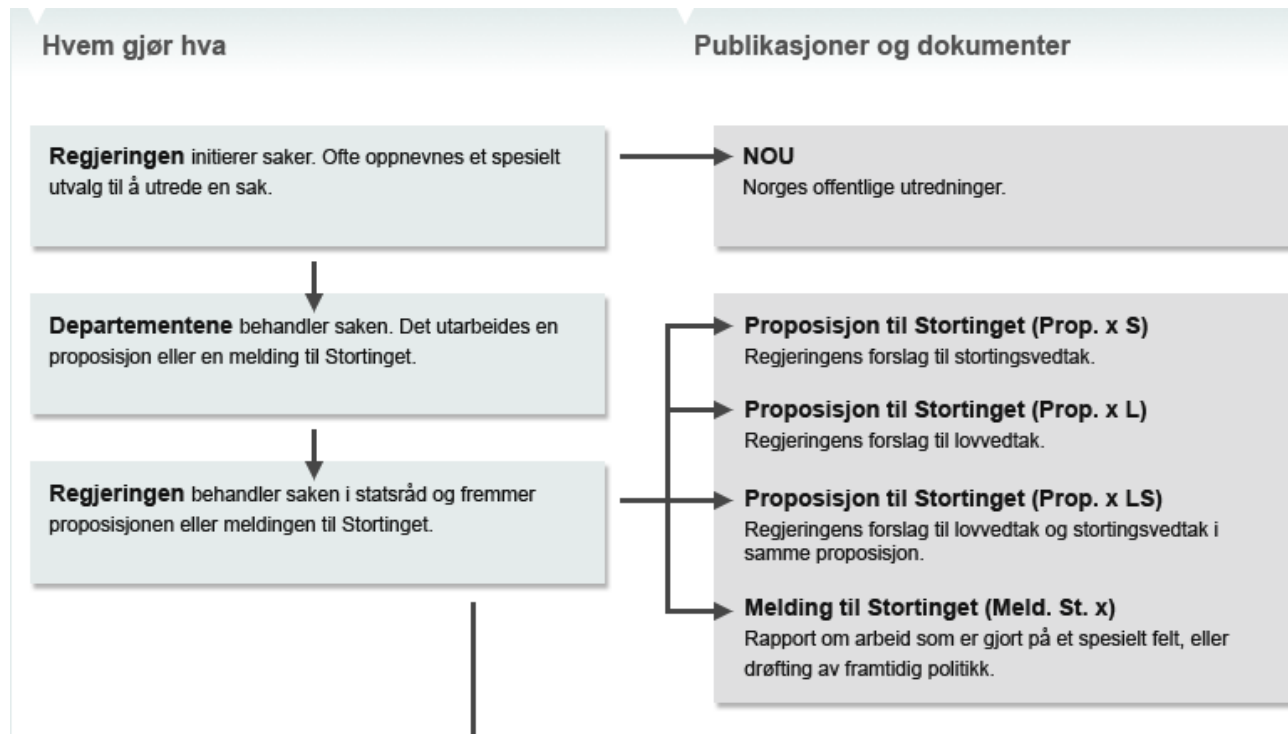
Hvem gjør hva

Publikasjoner og dokumenter

Regjeringen initierer saker. Ofte oppnevnes et spesielt utvalg til å utrede en sak.

NOU
Norges offentlige utredninger.

Departementene behandler saken. Det utarbeides en proposisjon eller en melding til Stortinget.

Proposisjon til Stortinget (Prop. x S)
Regjeringens forslag til stortingsvedtak.

Proposisjon til Stortinget (Prop. x L)
Regjeringens forslag til lovvedtak.

Regjeringen behandler saken i statsråd og fremmer proposisjonen eller meldingen til Stortinget.

Proposisjon til Stortinget (Prop. x LS)
Regjeringens forslag til lovvedtak og stortingsvedtak i samme proposisjon.

Melding til Stortinget (Meld. St. x)
Rapport om arbeid som er gjort på et spesielt felt, eller drøfting av framtidig politikk.